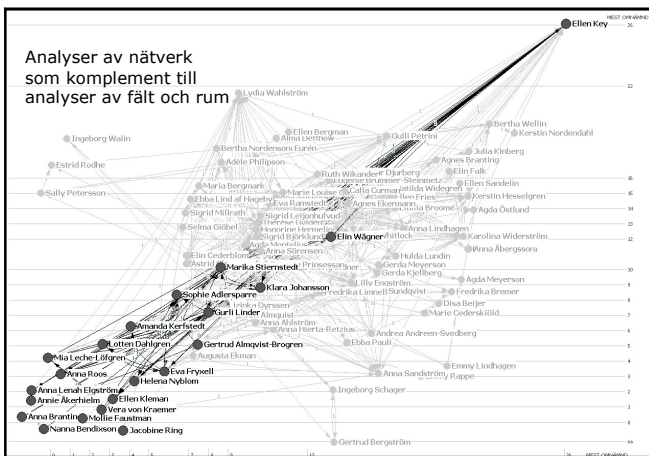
Analyser av nätverk som komplement till analyser av fält och rum

MEST OMNÄMND
Ellen Key
Lydia Wahlström
Ingeborg Walin
Estrid Rodhe
Sally Petersson
Ellen Bergman
Alma Hedin
Gulli Petrini
Bertha Wellin
Kerstin Nordendahl
Bertha Nordenson Eurén
Adele Philipson
Julia Kinberg
Agnes Branting
Maria Bergmark
Ruth Wikander
Elin Falk
Ellen Sandelin
Ebba Lind af Hageby
Marie Louise
Calla Curman
Kerstin Hesselgren
Eva Ramstedt
Agnes Ekermann
Agda Östlund
Sigrid Millrath
Sigrid Leijonhufvud
Selma Gibbel
Honorine Hermelin
Sigrid Björklund
Anna Lindhagen
Karolina Widerström
Elin Wägner
Anna Åbergsson
Elin Cederblom
Anna Sörensen
Astrid
Hulda Lundin
Gerda Meyerson
Marika Stiernstedt
Klara Johansson
Gerda Kjellberg
Agda Meyerson
Lilly Engström
Sophie Adlersparre
Fredrika Limnell
Sundqvist
Fredrika Bremer
Disa Beijer
Gurli Linder
Marie Cederskiöld
Amanda Kerfstedt
Anna Ahlström
Anna Hierta-Retzius
Lotten Dahlgren
Andrea Andreen-Svedberg
Gertrud Almqvist-Brogren
Ebba Pauli
Mia Leche-Löfgren
Augusta Ekman
Emmy Lindhagen
Anna Roos
Eva Fryxell
Anna Sandström
Rappe
Helena Nyblom
Anna Lenah Elgström
Ingeborg Schager
Annie Åkerhielm
Ellen Kleman
Vera von Kraemer
Anna Branting
Mollie Faustman
Nanna Bendixson
Jacobine Ring
Gertrud Bergström
MEST OMNÄMND